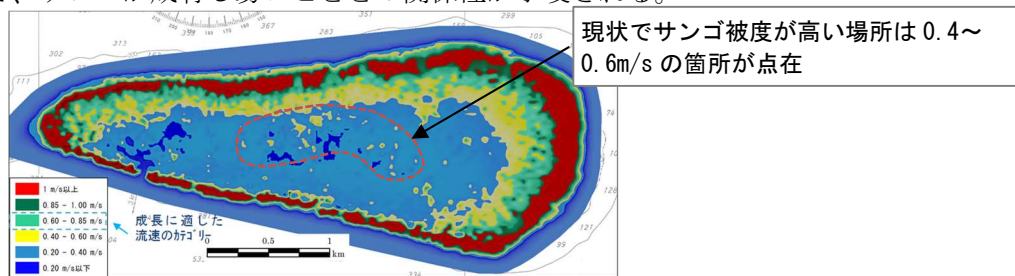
現状でサンゴ被度が高い場所は0.4～0.6m/s の箇所が点在

1 m/s以上
0.85 ~ 1.00 m/s
0.60 ~ 0.85 m/s
0.40 ~ 0.60 m/s
0.20 ~ 0.40 m/s
0.20 m/s以下

成長に適した流速のカテゴリ

0 0.5 1 km

313 283 351 299 367 111 302 127 39 334